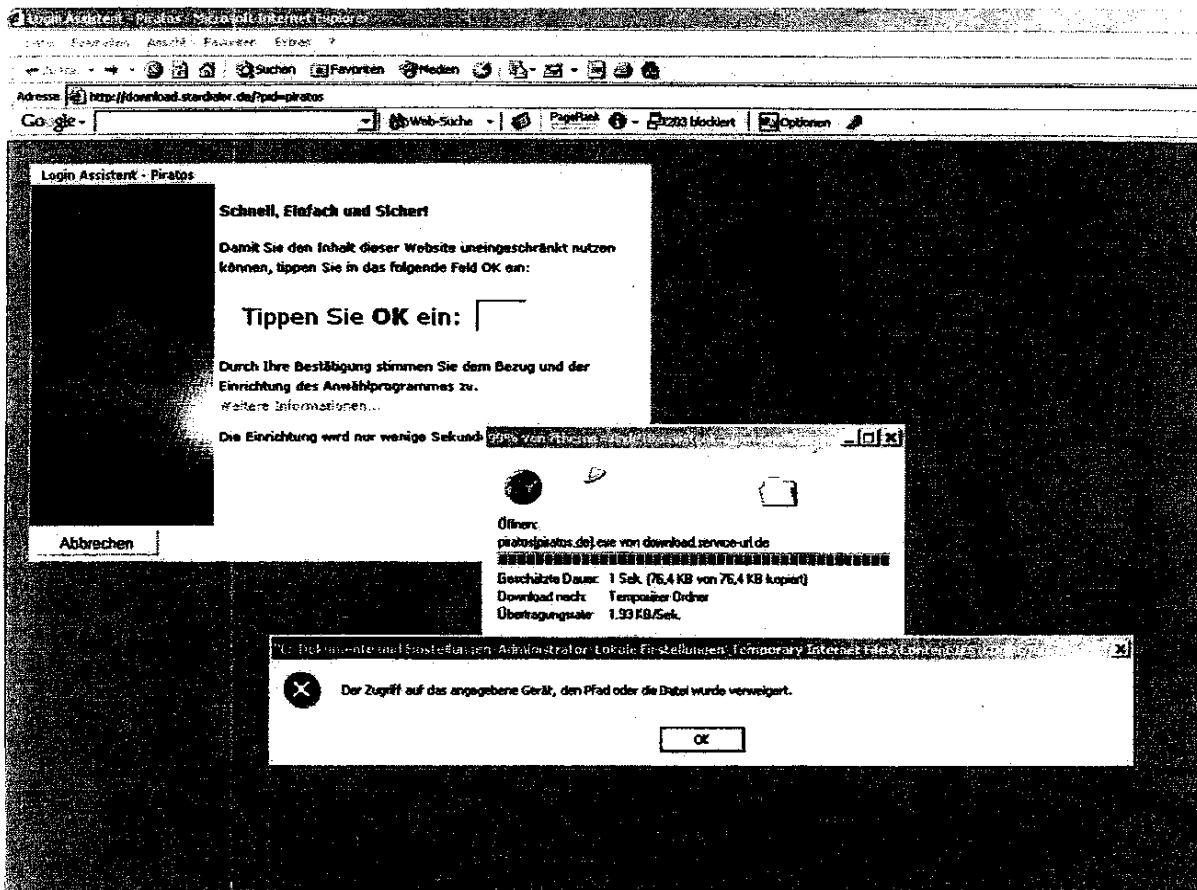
Login Assistent - Piratos - Microsoft Internet Explorer

Datei Bearbeiten Ansicht Favoriten Extras ?

Zurück Suchen Favoriten Medien

Adresse http://download.stardialer.de/?pid=piratos

Google - Web-Suche PageRank 203 blockiert Optionen

Login Assistent - Piratos

Schnell, Einfach und Sicher!

Damit Sie den Inhalt dieser Website uneingeschränkt nutzen können, tippen Sie in das folgende Feld OK ein:

Tippen Sie OK ein:

Durch Ihre Bestätigung stimmen Sie dem Bezug und der Einrichtung des Anwählprogrammes zu.
Weitere Informationen...

Die Einrichtung wird nur wenige Sekund

Abbrechen

99% von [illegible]

Öffnen:
piratos[piratos.de].exe von download.service-url.de

Geschätzte Dauer: 1 Sek. (76,4 KB von 76,4 KB kopiert)
Download nach: Temporärer Ordner
Übertragungsrate: 1,93 KB/Sek.

C:\Dokumente und Einstellungen\Administrator\Lokale Einstellungen\Temporary Internet Files\Content.IE5\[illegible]

Der Zugriff auf das angegebene Gerät, den Pfad oder die Datei wurde verweigert.

OK